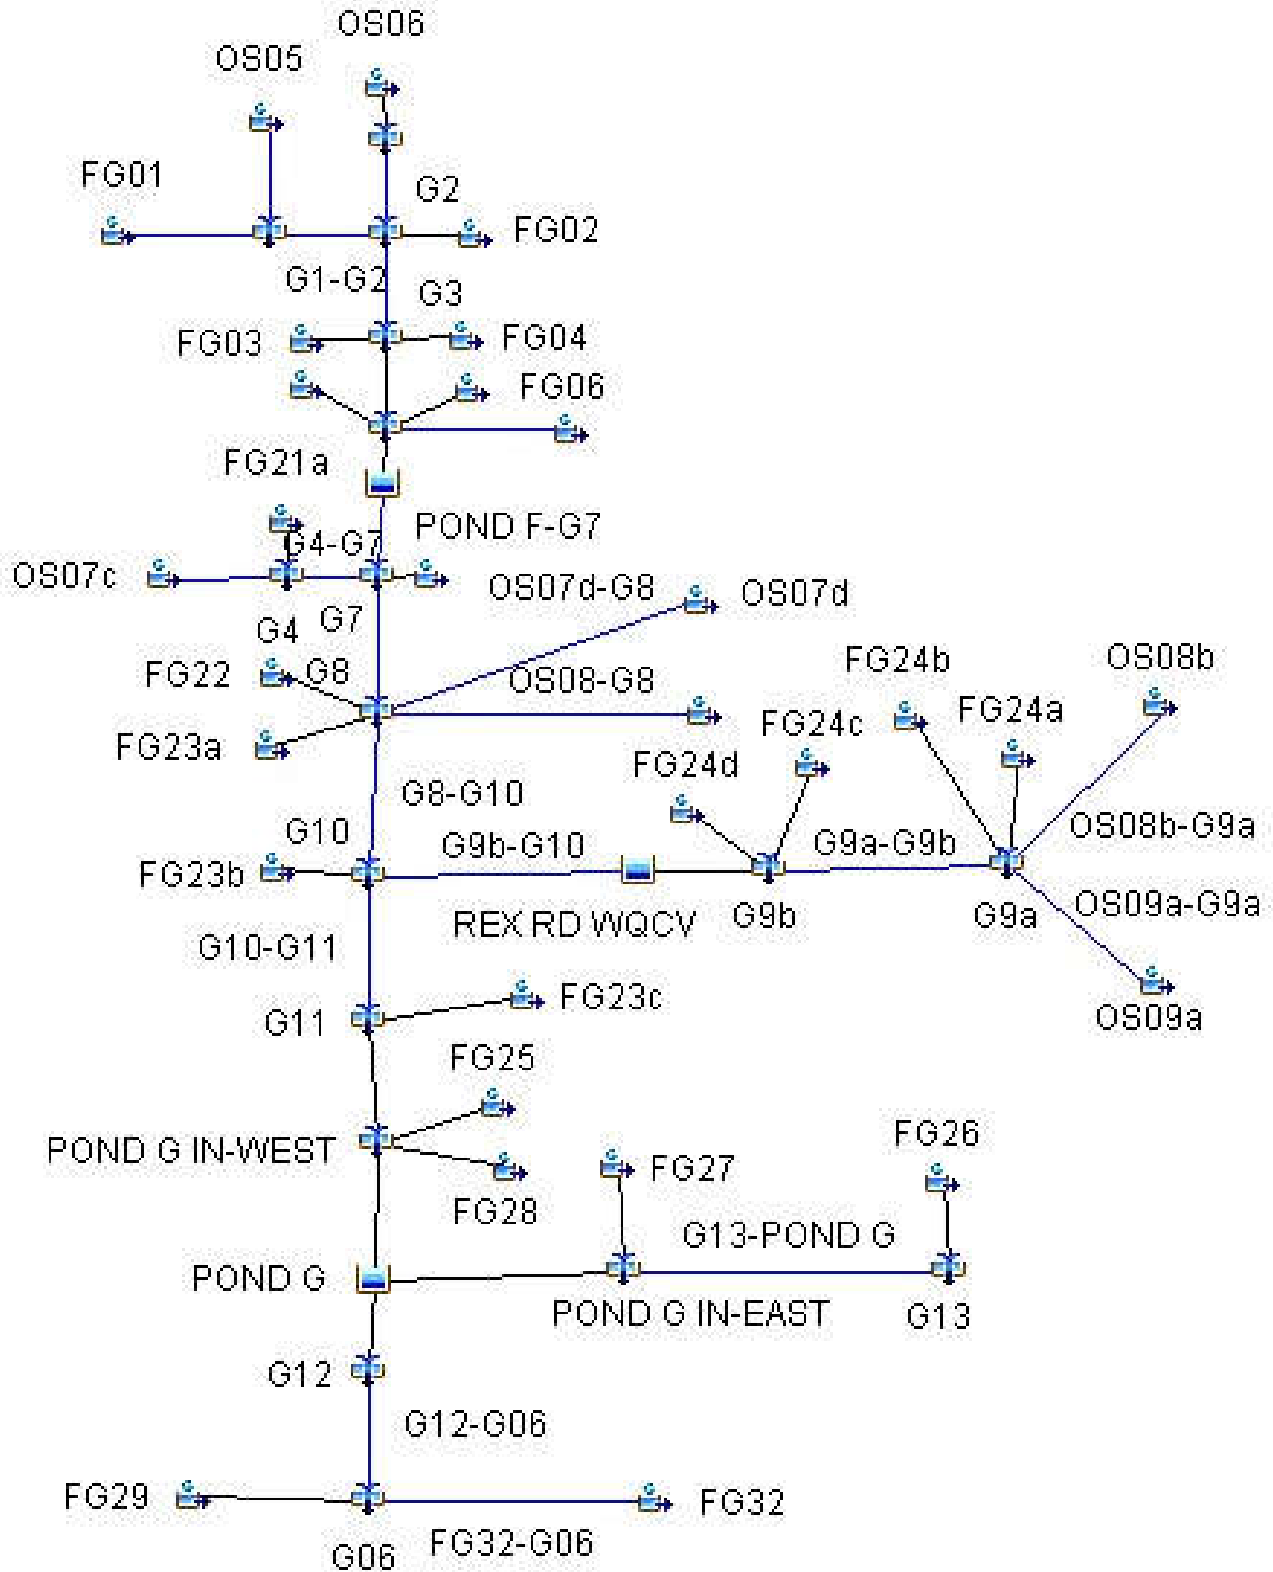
OS06
OS05
FG01
G2
FG02
G1-G2
G3
FG03
FG04
FG06
FG21a
POND F-G7
G4-G7
OS07c
OS07d-G8
OS07d
G4
G7
FG22
G8
OS08-G8
FG24b
OS08b
FG24a
FG23a
FG24c
FG24d
G8-G10
OS08b-G9a
G10
G9b-G10
G9a-G9b
FG23b
REX RD WQCV
G9b
G9a
OS09a-G9a
G10-G11
G11
FG23c
OS09a
FG25
POND G IN-WEST
FG28
FG27
FG26
G13-POND G
POND G
POND G IN-EAST
G13
G12
G12-G06
FG29
FG32
G06
FG32-G06